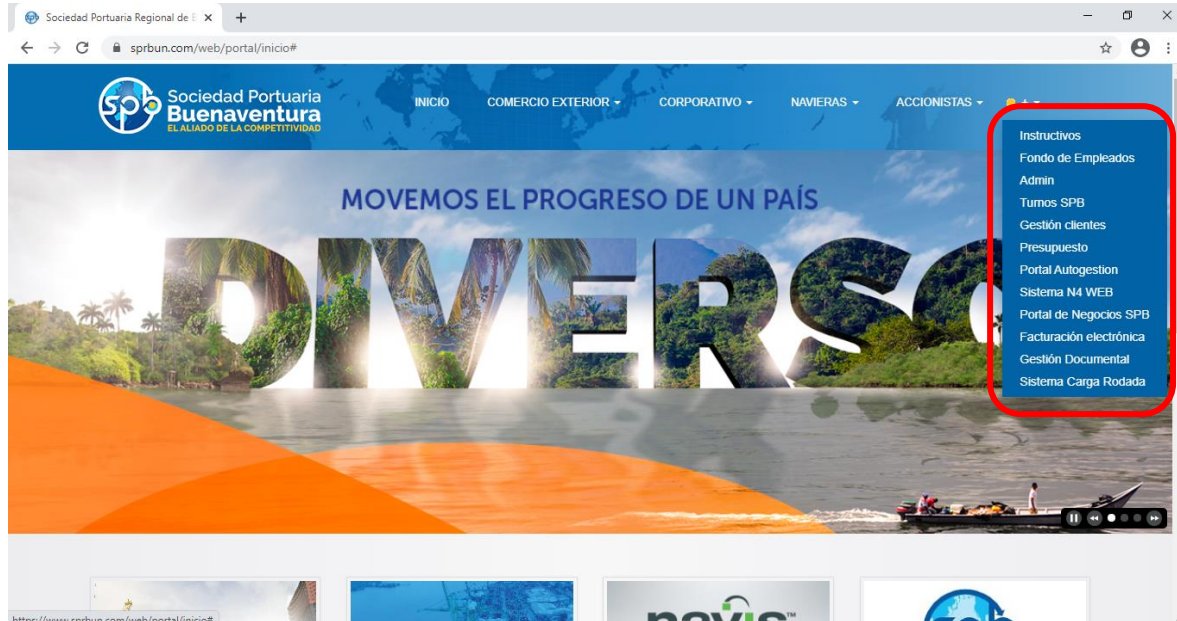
Sociedad Portuaria Regional de B ×
+

sprbun.com/web/portal/inicio#

spb Sociedad Portuaria Buenaventura
EL ALIADO DE LA COMPETITIVIDAD

INICIO
COMERCIO EXTERIOR
CORPORATIVO
NAVIERAS
ACCIONISTAS

Instructivos
Fondo de Empleados
Admin
Turnos SPB
Gestión clientes
Presupuesto
Portal Autogestion
Sistema N4 WEB
Portal de Negocios SPB
Facturación electrónica
Gestión Documental
Sistema Carga Rodada

MOVEMOS EL PROGRESO DE UN PAÍS
DIVERSO

navis™

https://www.sprbun.com/web/portal/inicio#